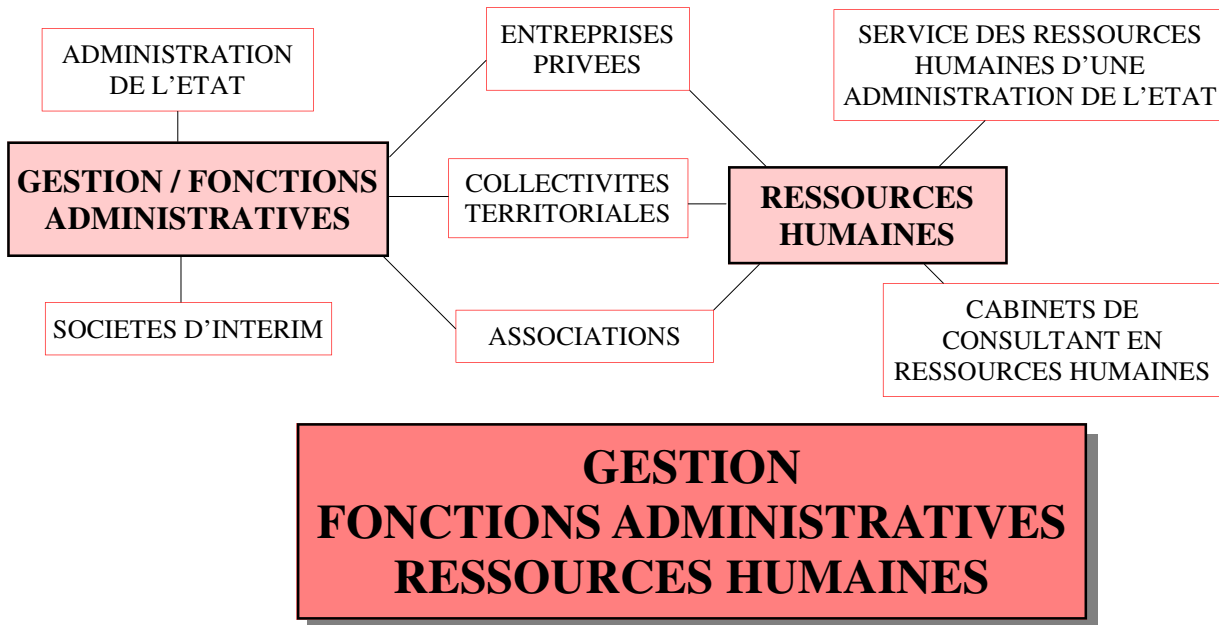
ADMINISTRATION DE L’ETAT

ENTREPRISES PRIVEES

SERVICE DES RESSOURCES HUMAINES D’UNE ADMINISTRATION DE L’ETAT

GESTION / FONCTIONS ADMINISTRATIVES

COLLECTIVITES TERRITORIALES

RESSOURCES HUMAINES

SOCIETES D’INTERIM

ASSOCIATIONS

CABINETS DE CONSULTANT EN RESSOURCES HUMAINES

GESTION
FONCTIONS ADMINISTRATIVES
RESSOURCES HUMAINES